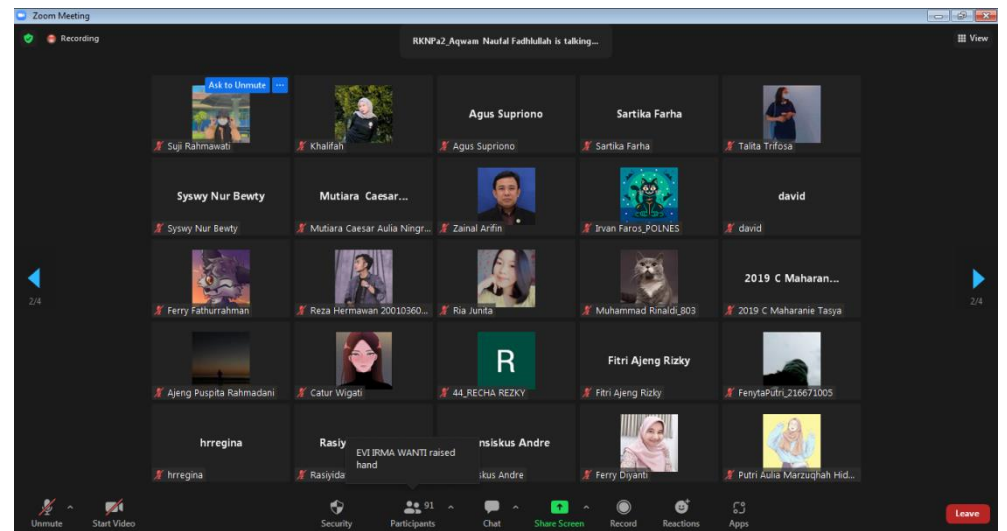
Zoom Meeting

Recording

RKNPa2_Aqwam Naufal Fadhlullah is talking...

View

Ask to Unmute ...

Suji Rahmawati

Khalifah

Agus Supriono

Agus Supriono

Sartika Farha

Sartika Farha

Talita Trifosa

Syswy Nur Bewty

Syswy Nur Bewty

Mutiara Caesar...

Mutiara Caesar Aulia Ningr...

Zainal Arifin

Irvan Faros_POLNES

david

david

2/4

Ferry Fathurrahman

Reza Hermawan 20010360...

Ria Junita

Muhammad Rinaldi_803

2019 C Maharan...

2019 C Maharanie Tasya

2/4

Ajeng Puspita Rahmadani

Catur Wigati

R

44_RECHA REZKY

Fitri Ajeng Rizky

Fitri Ajeng Rizky

FenytaPutri_216671005

hrregina

hrregina

Rasiy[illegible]

Rasiyida

EVI IRMA WANTI raised hand

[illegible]nsiskus Andre

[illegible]skus Andre

Ferry Diyanti

Putri Aulia Marzuqhah Hid...

Unmute

Start Video

Security

91

Participants

Chat

Share Screen

Record

Reactions

Apps

Leave